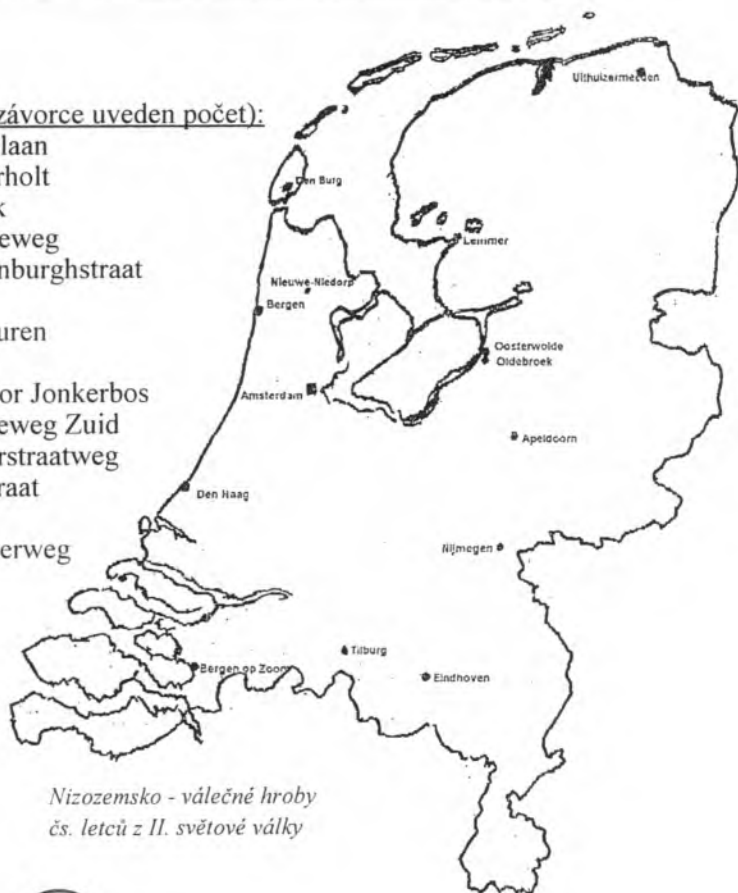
závorce uveden počet):
laan
rholt
k
eweg
nburghstraat

uren

or Jonkerbos
eweg Zuid
rstraatweg
raat

erweg

Uithuizermeeden
Den Burg
Lemmer
Nieuwe-Niedorp
Bergen
Oosterwolde
Oldebroek
Amsterdam
Apeldoorn
Den Haag
Nijmegen
Tilburg
Bergen op Zoom
Eindhoven

Nizozemsko - válečné hroby čs. letců z II. světové války